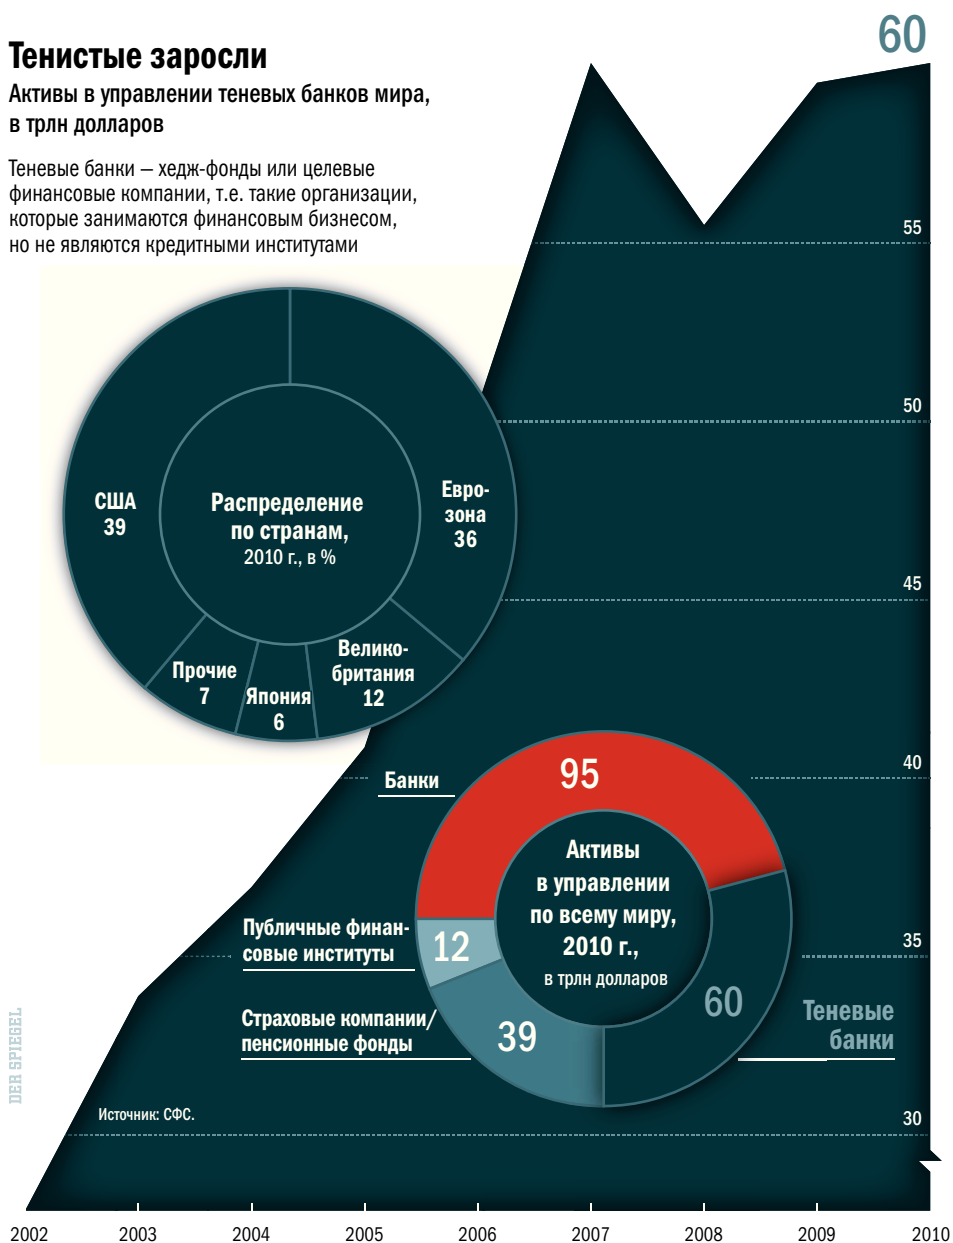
Тенистые заросли
Активы в управлении теневых банков мира, в трлн долларов

Теневые банки – хедж-фонды или целевые финансовые компании, т.е. такие организации, которые занимаются финансовым бизнесом, но не являются кредитными институтами

60

55

50

45

40

35

30

Распределение по странам, 2010 г., в %

США
39

Еврозона
36

Великобритания
12

Япония
6

Прочие
7

Банки

95

Активы в управлении по всему миру, 2010 г., в трлн долларов

Публичные финансовые институты

12

Страховые компании/пенсионные фонды

39

60

Теневые банки

DER SPIEGEL

Источник: СФС.

2002 2003 2004 2005 2006 2007 2008 2009 2010